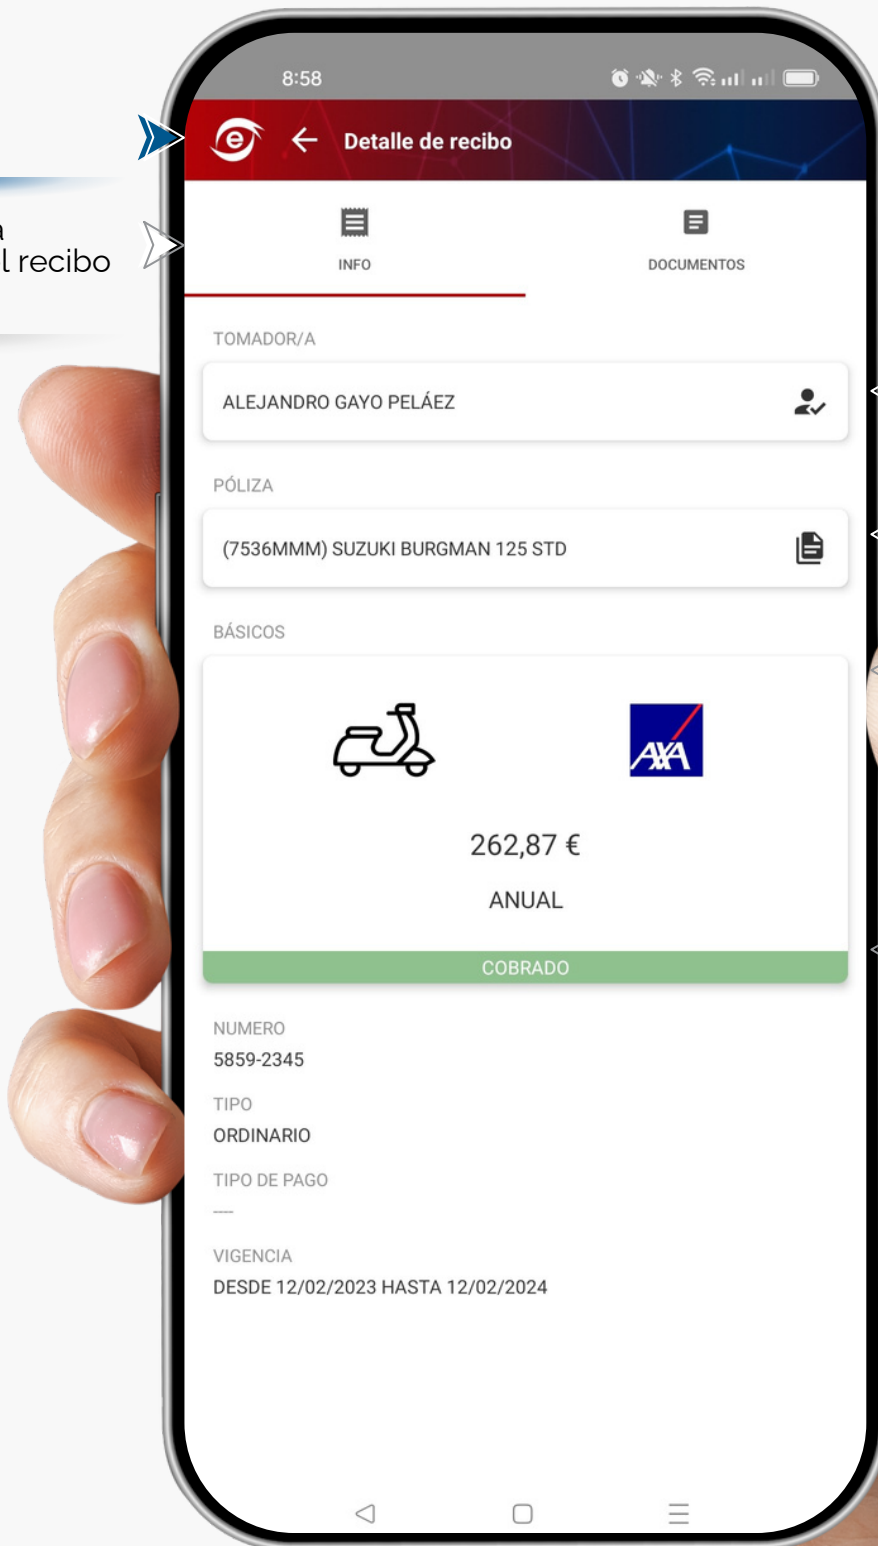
a
l recibo

8:58

Detalle de recibo

INFO

DOCUMENTOS

TOMADOR/A

ALEJANDRO GAYO PELÁEZ

PÓLIZA

(7536MMM) SUZUKI BURGMAN 125 STD

BÁSICOS

AXA

262,87 €

ANUAL

COBRADO

NUMERO
5859-2345

TIPO
ORDINARIO

TIPO DE PAGO
----

VIGENCIA
DESDE 12/02/2023 HASTA 12/02/2024